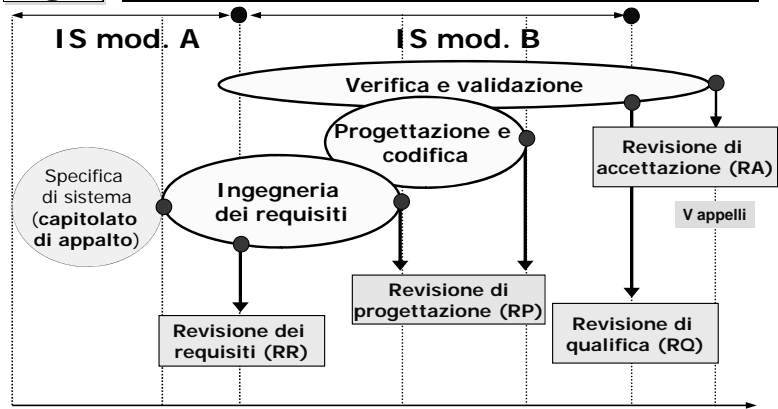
IS mod. A

IS mod. B

Verifica e validazione

Progettazione e codifica

Revisione di accettazione (RA)

Specifica di sistema (capitolato di appalto)

Ingegneria dei requisiti

V appelli

Revisione di progettazione (RP)

Revisione dei requisiti (RR)

Revisione di qualifica (RQ)